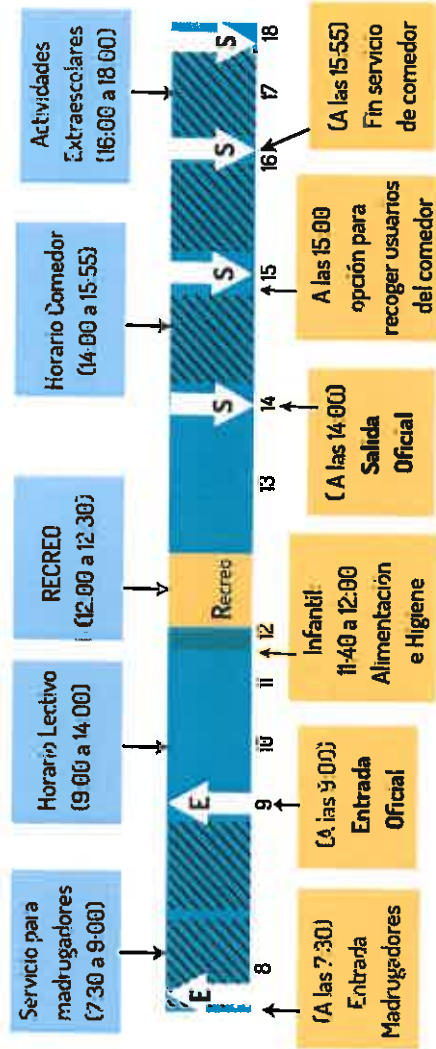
Servicio para madrugadores (7:30 a 9:00)

Horario Lectivo (9:00 a 14:00)

RECREO (12:00 a 12:30)

Horario Comedor (14:00 a 15:55)

Actividades Extraescolares (16:00 a 18:00)

E
E
Recreo
S
S
S
S

8
9
10
11
12
13
14
15
16
17
18

(A las 7:30) Entrada Madrugadores

(A las 9:00) Entrada Oficial

Infantil: 11:40 a 12:00 Alimentación e Higiene

(A las 14:00) Salida Oficial

A las 15:00 opción para recoger usuarios del comedor

(A las 15:55) Fin servicio de comedor